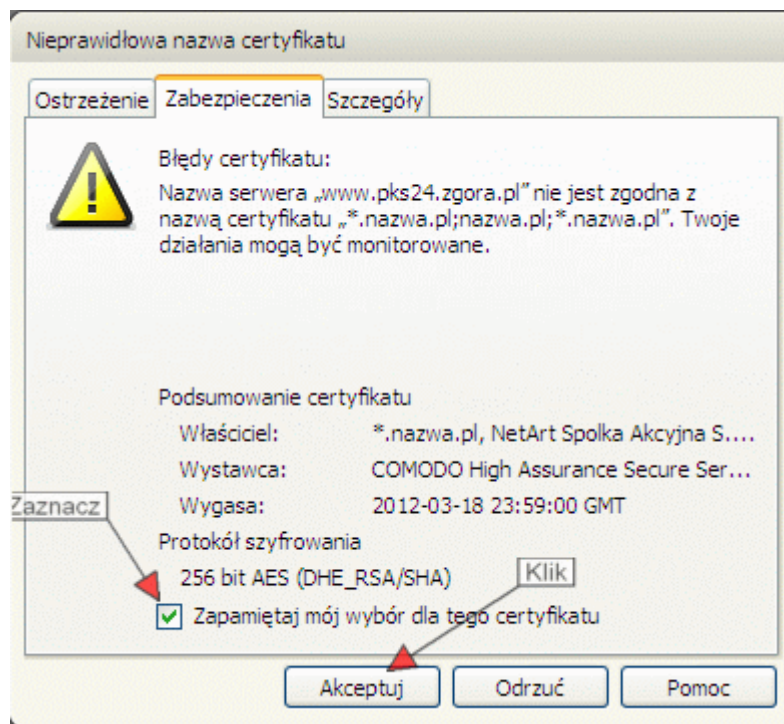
Nieprawidłowa nazwa certyfikatu

Ostrzeżenie | Zabezpieczenia | Szczegóły

Błędy certyfikatu:

Nazwa serwera „www.pks24.zgora.pl" nie jest zgodna z nazwą certyfikatu „*.nazwa.pl;nazwa.pl;*.nazwa.pl". Twoje działania mogą być monitorowane.

Podsumowanie certyfikatu

Właściciel: *.nazwa.pl, NetArt Spolka Akcyjna S....

Wystawca: COMODO High Assurance Secure Ser...

Wygasa: 2012-03-18 23:59:00 GMT

Zaznacz

Protokół szyfrowania

256 bit AES (DHE_RSA/SHA)

Klik

Zapamiętaj mój wybór dla tego certyfikatu

Akceptuj

Odrzuć

Pomoc